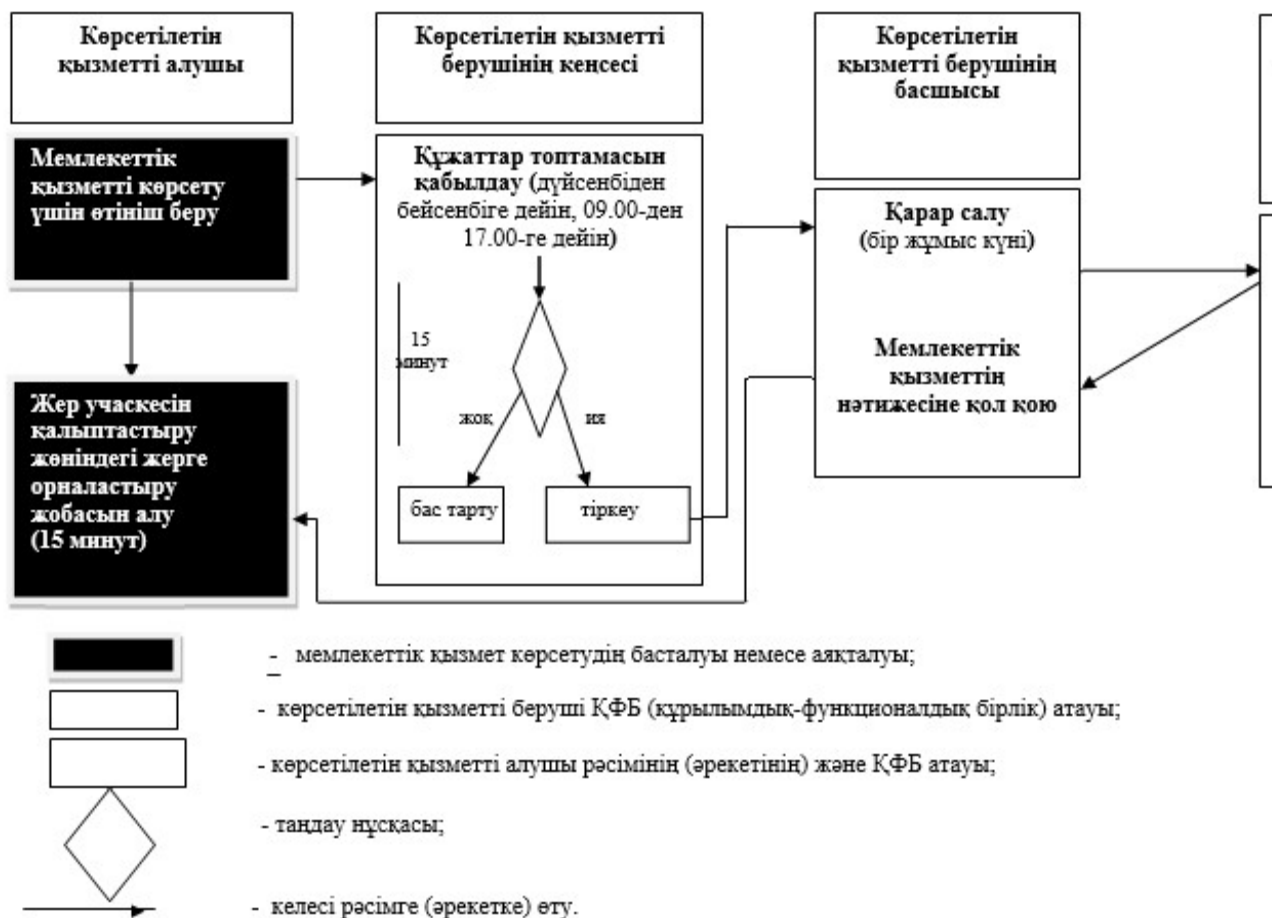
Көрсетілетін қызметті алушы

Көрсетілетін қызметті берушінің кеңсесі

Көрсетілетін қызметті берушінің басшысы

Мемлекеттік қызметті көрсету үшін өтініш беру

Құжаттар топтамасын қабылдау (дүйсенбіден бейсенбіге дейін, 09.00-ден 17.00-ге дейін)

15 минут

жоқ

ия

бас тарту

тіркеу

Қарар салу (бір жұмыс күні)

Мемлекеттік қызметтің нәтижесіне қол қою

Жер учаскесін қалыптастыру жөніндегі жерге орналастыру жобасын алу (15 минут)

- мемлекеттік қызмет көрсетудің басталуы немесе аяқталуы;

- көрсетілетін қызметті беруші ҚФБ (құрылымдық-функционалдық бірлік) атауы;

- көрсетілетін қызметті алушы рәсімінің (әрекетінің) және ҚФБ атауы;

- таңдау нұсқасы;

- келесі рәсімге (әрекетке) өту.